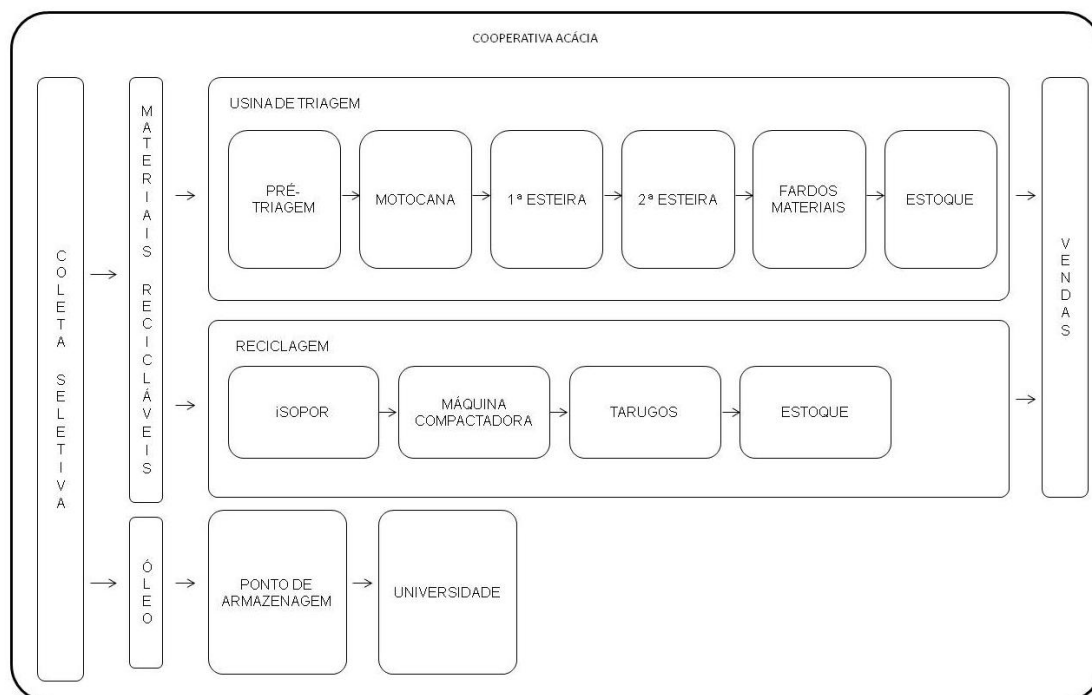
COOPERATIVA ACÁCIA

COLETA SELETIVA

MATERIAIS RECICLÁVEIS

USINA DE TRIAGEM

PRÉ-TRIAGEM → MOTOCANA → 1ª ESTEIRA → 2ª ESTEIRA → FARDOS MATERIAIS → ESTOQUE

RECICLAGEM

iSOPOR → MÁQUINA COMPACTADORA → TARUGOS → ESTOQUE

VENDAS

ÓLEO

PONTO DE ARMAZENAGEM → UNIVERSIDADE